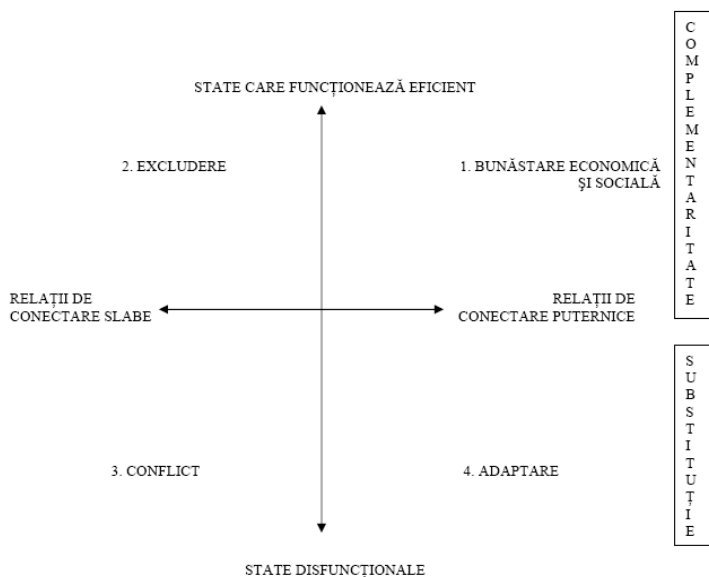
STATE CARE FUNCȚIONEAZĂ EFICIENT

C O M P L E M E N T A R I T A T E

2. EXCLUDERE

1. BUNĂSTARE ECONOMICĂ ȘI SOCIALĂ

RELAȚII DE CONECTARE SLABE

RELAȚII DE CONECTARE PUTERNICE

S U B S T I T U Ț I E

3. CONFLICT

4. ADAPTARE

STATE DISFUNCȚIONALE